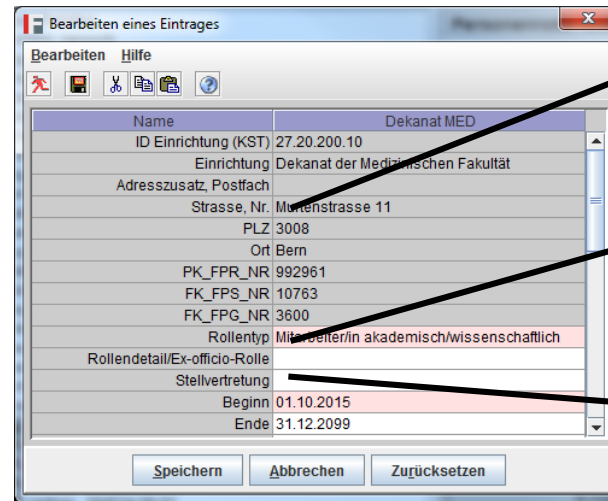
Bearbeiten eines Eintrages

Bearbeiten Hilfe

| Name | Dekanat MED |
|---|---|
| ID Einrichtung (KST) | 27.20.200.10 |
| Einrichtung | Dekanat der Medizi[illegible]schen Fakultät |
| Adresszusatz, Postfach | |
| Strasse, Nr. | M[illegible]tenstrasse 11 |
| PLZ | 3008 |
| Ort | Bern |
| PK_FPR_NR | 992961 |
| FK_FPS_NR | 10763 |
| FK_FPG_NR | 3600 |
| Rollentyp | Mitarbeiter/in akademisch/wissenschaftlich |
| Rollendetail/Ex-officio-Rolle | |
| Stellvertretung | |
| Beginn | 01.10.2015 |
| Ende | 31.12.2099 |

Speichern Abbrechen Zurücksetzen